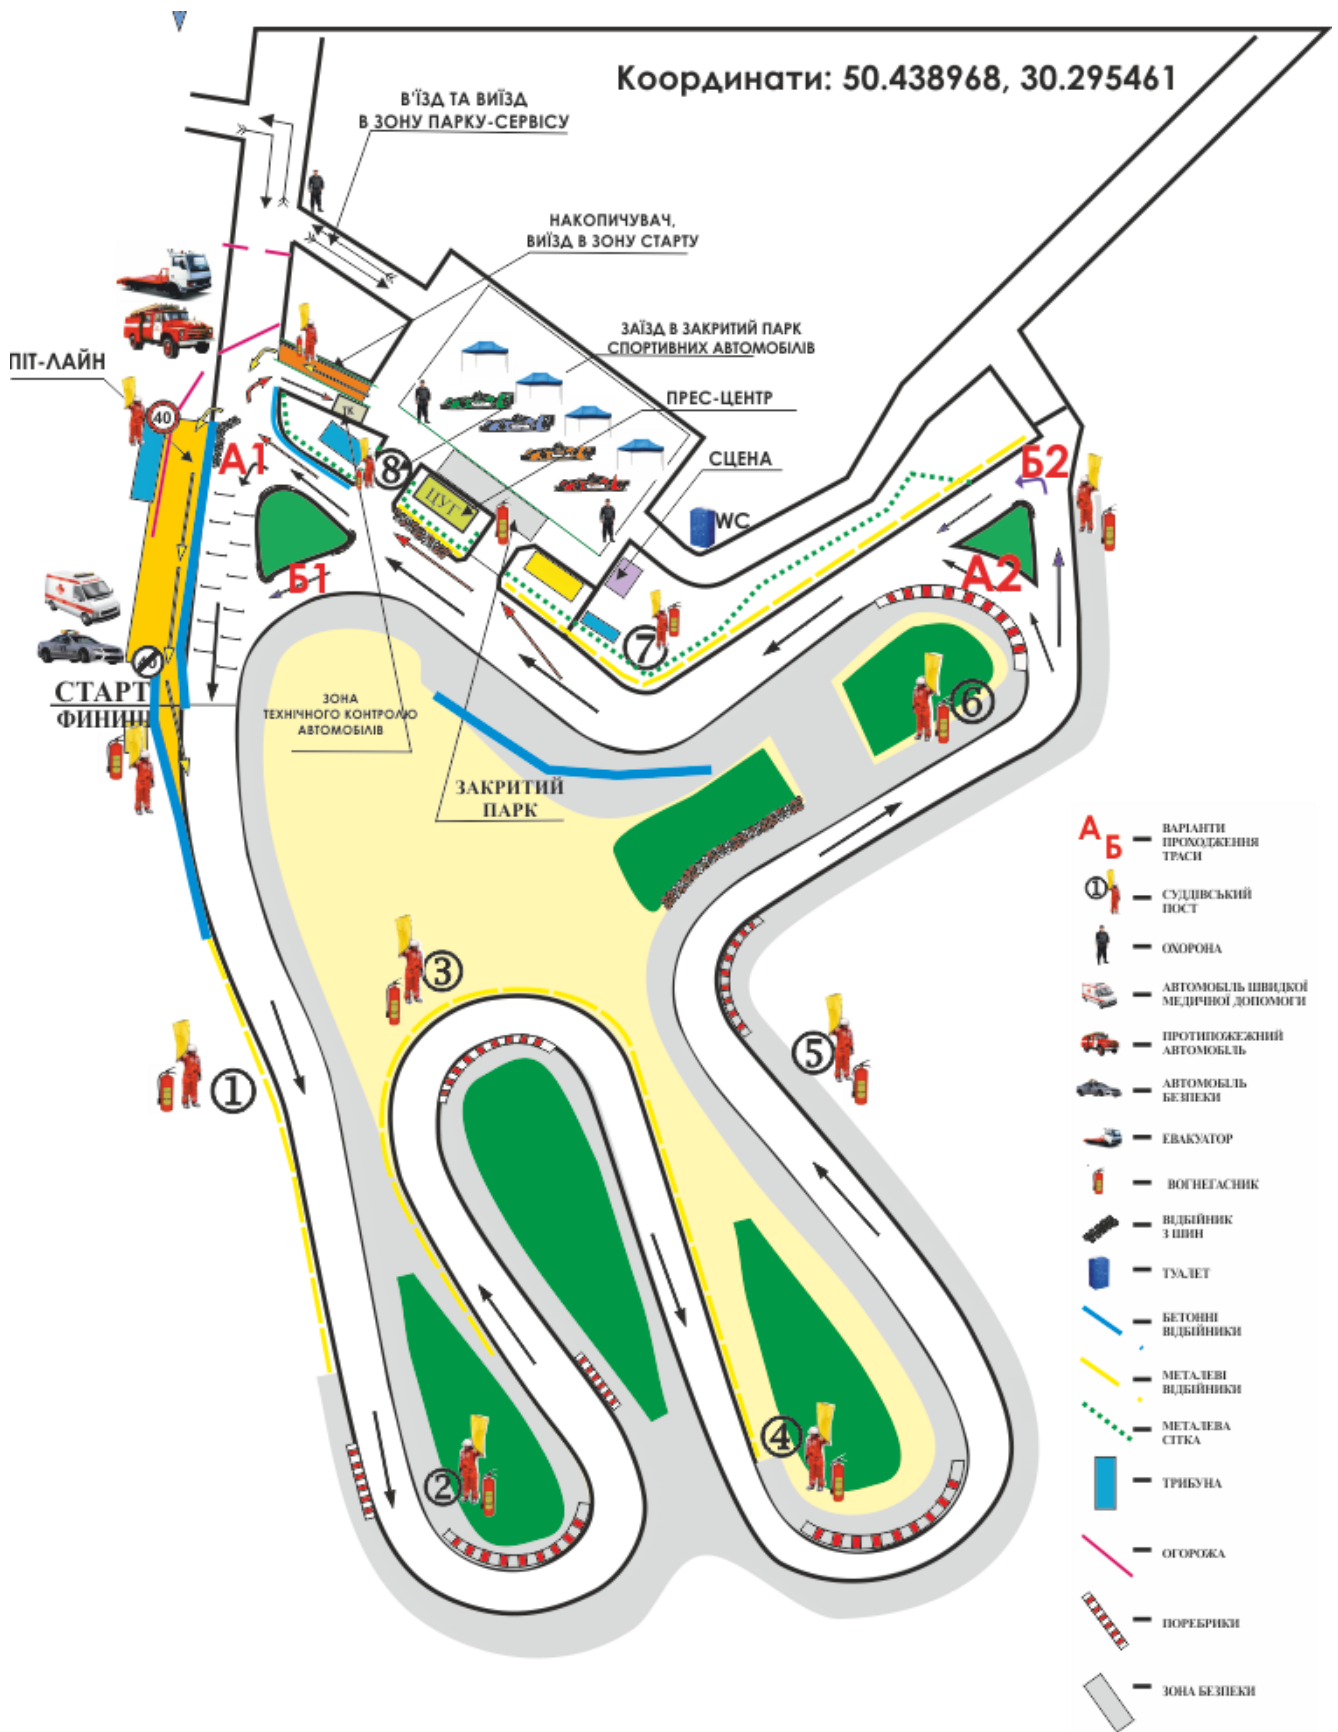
Координати: 50.438968, 30.295461

В'ЇЗД ТА ВИЇЗД
В ЗОНУ ПАРКУ-СЕРВІСУ

НАКОПИЧУВАЧ,
ВИЇЗД В ЗОНУ СТАРТУ

ЗАЇЗД В ЗАКРИТИЙ ПАРК
СПОРТИВНИХ АВТОМОБІЛІВ

ПРЕС-ЦЕНТР

СЦЕНА

WC

ПІТ-ЛАЙН

40

А1

Б1

ТК

8

ЦУГ

Б2

А2

7

6

СТАРТ
ФИНИШ

40

ЗОНА
ТЕХНІЧНОГО КОНТРОЛЮ
АВТОМОБІЛІВ

ЗАКРИТИЙ
ПАРК

3

1

2

4

5

А Б — ВАРІАНТИ ПРОХОДЖЕННЯ ТРАСИ

1 — СУДДІВСЬКИЙ ПОСТ

— ОХОРОНА

— АВТОМОБІЛЬ ШВИДКОЇ МЕДИЧНОЇ ДОПОМОГИ

— ПРОТИПОЖЕЖНИЙ АВТОМОБІЛЬ

— АВТОМОБІЛЬ БЕЗПЕКИ

— ЕВАКУАТОР

— ВОГНЕГАСНИК

— ВІДБІЙНИК З ШИН

— ТУАЛЕТ

— БЕТОННІ ВІДБІЙНИКИ

— МЕТАЛЕВІ ВІДБІЙНИКИ

— МЕТАЛЕВА СІТКА

— ТРИБУНА

— ОГОРОЖА

— ПОРЕБРИКИ

— ЗОНА БЕЗПЕКИ